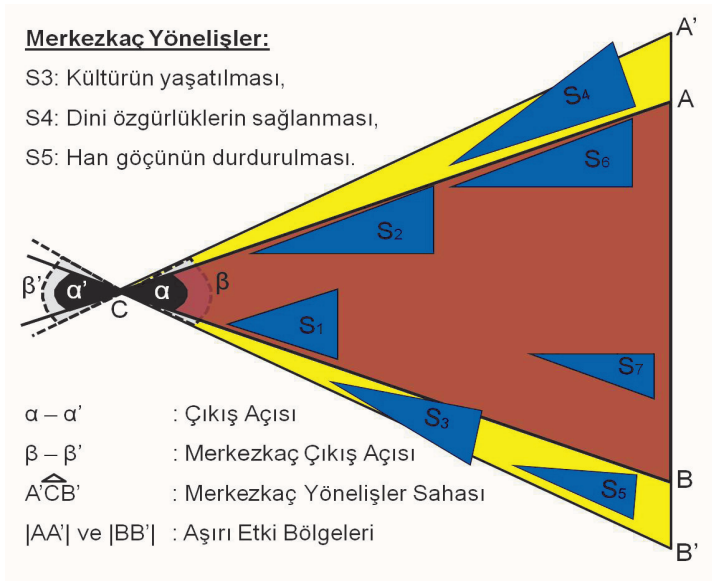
Merkezkaç Yönelişler:

S3: Kültürün yaşatılması,

S4: Dini özgürlüklerin sağlanması,

S5: Han göçünün durdurulması.

A'

A

$S_4$

$S_6$

$S_2$

β'

α'

C

α

β

$S_1$

$S_7$

$S_3$

B

$S_5$

B'

α – α' : Çıkış Açısı

β – β' : Merkezkaç Çıkış Açısı

$\widehat{A'CB'}$ : Merkezkaç Yönelişler Sahası

|AA'| ve |BB'| : Aşırı Etki Bölgeleri